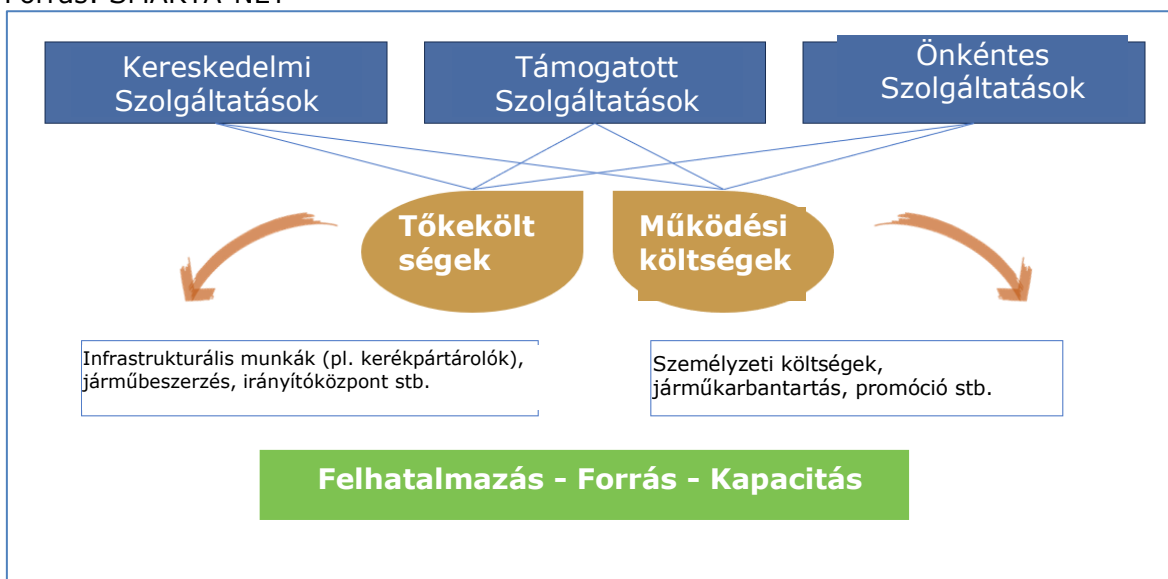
Forrás: SMARTA-NET

Kereskedelmi Szolgáltatások

Támogatott Szolgáltatások

Önkéntes Szolgáltatások

Tőkeköltségek

Működési költségek

Infrastrukturális munkák (pl. kerékpártárolók), járműbeszerzés, irányítóközpont stb.

Személyzeti költségek, járműkarbantartás, promóció stb.

Felhatalmazás - Forrás - Kapacitás